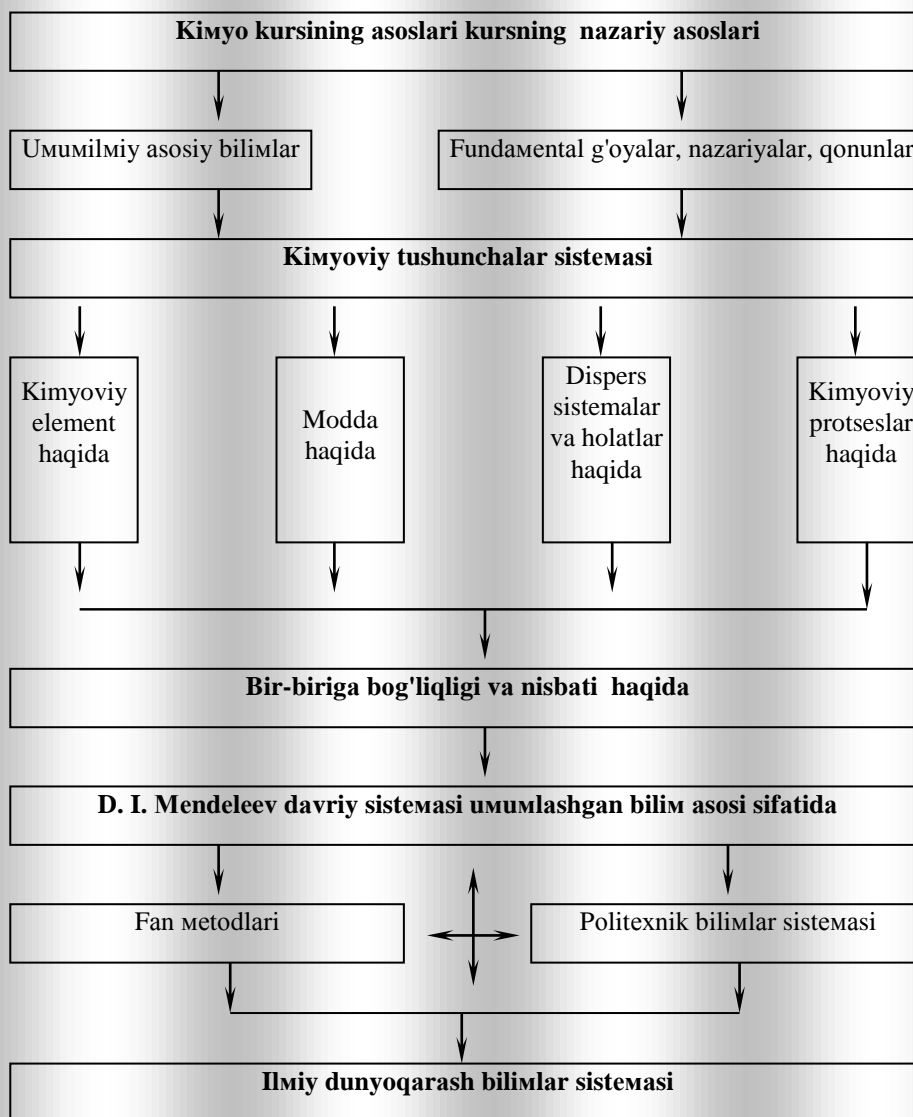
Kiмyo kursining asoslari kursning nazariy asoslari

Uмuмilмiy asosiy biliмlar

Fundaмental g'oyalar, nazariyalar, qonunlar

Kiмyoviy tushunchalar sisteмasi

Kimyoviy element haqida

Modda haqida

Dispers sistemalar va holatlar haqida

Kimyoviy protseslar haqida

Bir-biriga bog'liqligi va nisbati haqida

D. I. Mendeleev davriy sisteмasi uмuмlashgan biliм asosi sifatida

Fan мetodlari

Politexnik biliмlar sisteмasi

Ilмiy dunyoqarash bilimlar sisteмasi